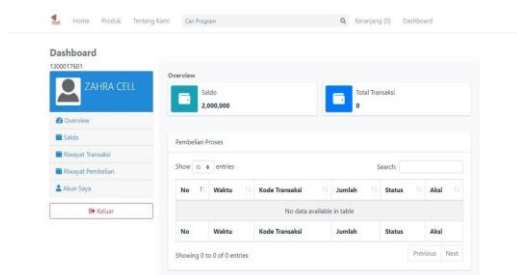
Home Produk Tentang Kami Cari Program Keranjang (0) Dashboard

Dashboard
1300017601

ZAHRA CELL

Overview
Saldo
Riwayat Transaksi
Riwayat Pembelian
Akun Saya

Keluar

Overview

Saldo
2,000,000

Total Transaksi
0

Pembelian Proses

Show 10 entries

Search:

| No | Waktu | Kode Transaksi | Jumlah | Status | Aksi |
|---|---|---|---|---|---|
| No data available in table | | | | | |
| No | Waktu | Kode Transaksi | Jumlah | Status | Aksi |

Showing 0 to 0 of 0 entries

Previous Next